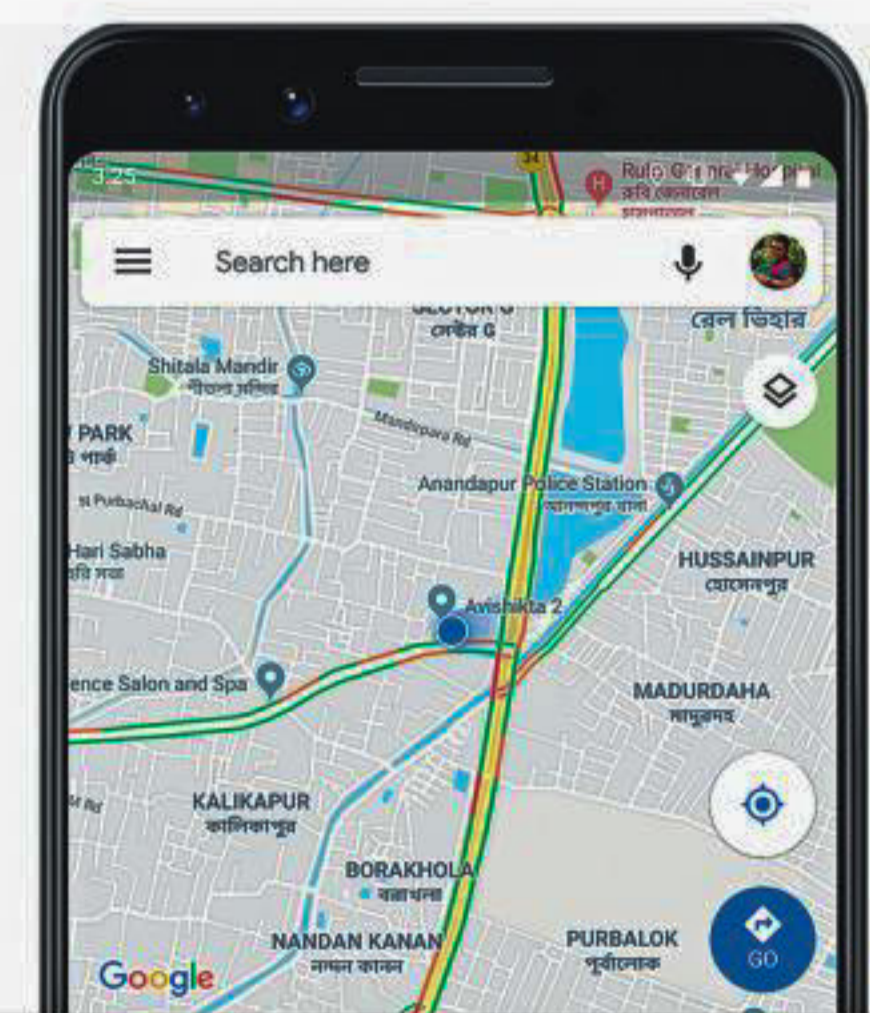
3:25

34

Rubi General Hospital
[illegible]

Search here

SECTOR G
সেক্টর G

রেল বিহার

Shitala Mandir
শীতলা মন্দির

PARK
পার্ক

Mandirpara Rd

Purbachal Rd

Anandapur Police Station
আনন্দপুর থানা

Hari Sabha
রি সভা

HUSSAINPUR
হোসেনপুর

Avishikta 2

ence Salon and Spa

MADURDAHA
মাদুরদহ

Rd

KALIKAPUR
কালিকাপুর

BORAKHOLA
বরাখোলা

NANDAN KANAN
নন্দন কানন

PURBALOK
পূর্বালোক

GO

Google